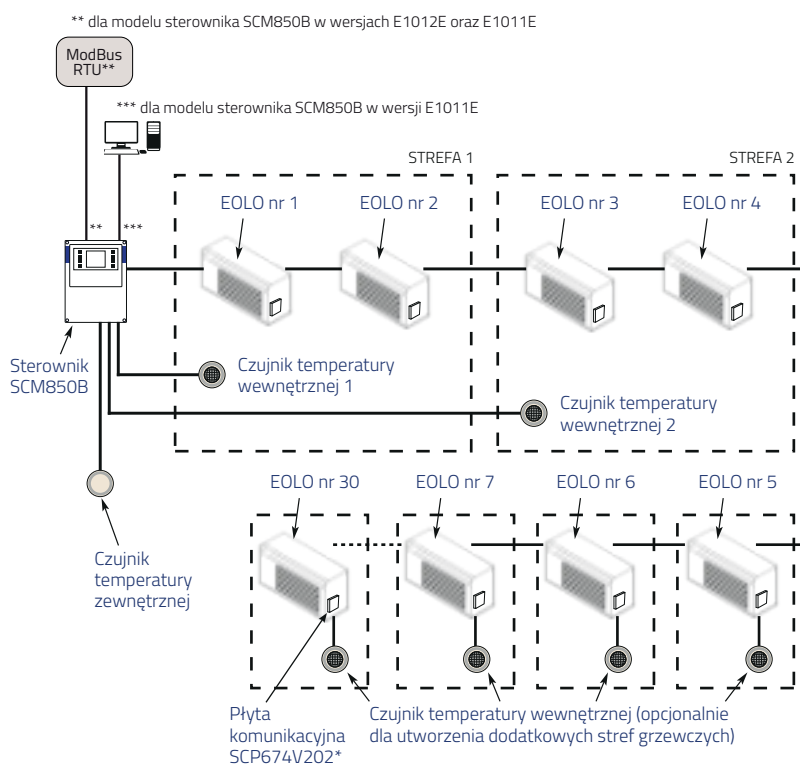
** dla modelu sterownika SCM850B w wersjach E1012E oraz E1011E

ModBus RTU**

*** dla modelu sterownika SCM850B w wersji E1011E

STREFA 1

STREFA 2

** ***

EOLO nr 1

EOLO nr 2

EOLO nr 3

EOLO nr 4

Sterownik SCM850B

Czujnik temperatury wewnętrznej 1

Czujnik temperatury wewnętrznej 2

EOLO nr 30

EOLO nr 7

EOLO nr 6

EOLO nr 5

Czujnik temperatury zewnętrznej

Płyta komunikacyjna SCP674V202*

Czujnik temperatury wewnętrznej (opcjonalnie dla utworzenia dodatkowych stref grzewczych)